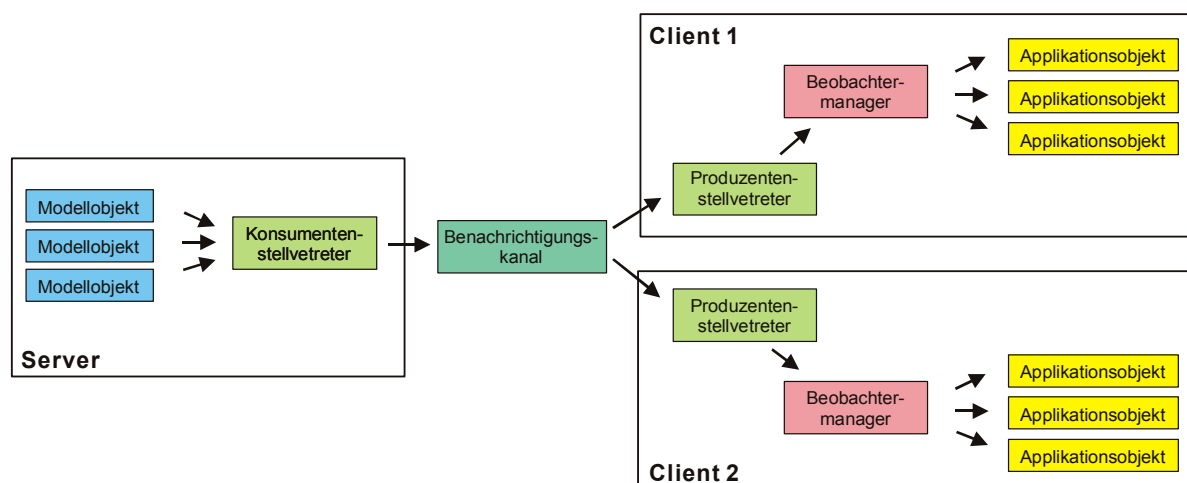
Server

Modellobjekt

Modellobjekt

Modellobjekt

Konsumentenstellvetreter

Benachrichtigungskanal

Client 1

Produzentenstellvetreter

Beobachtermanager

Applikationsobjekt

Applikationsobjekt

Applikationsobjekt

Produzentenstellvetreter

Beobachtermanager

Applikationsobjekt

Applikationsobjekt

Applikationsobjekt

Client 2